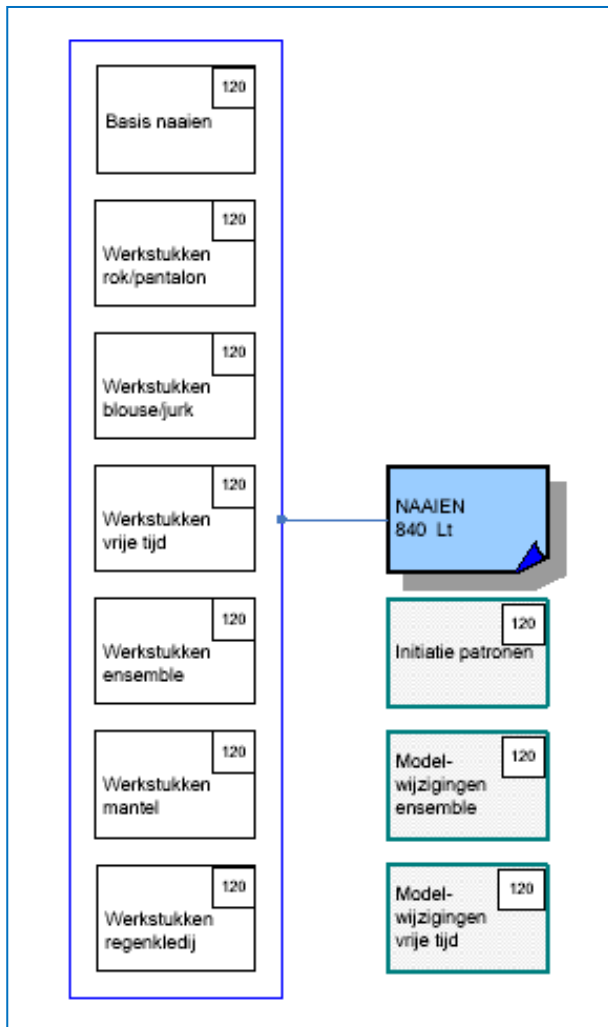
120
Basis naaien

120
Werkstukken rok/pantalon

120
Werkstukken blouse/jurk

120
Werkstukken vrije tijd

120
Werkstukken ensemble

120
Werkstukken mantel

120
Werkstukken regenkledij

NAAIEN
840 Lt

120
Initiatie patronen

120
Model-wijzigingen ensemble

120
Model-wijzigingen vrije tijd